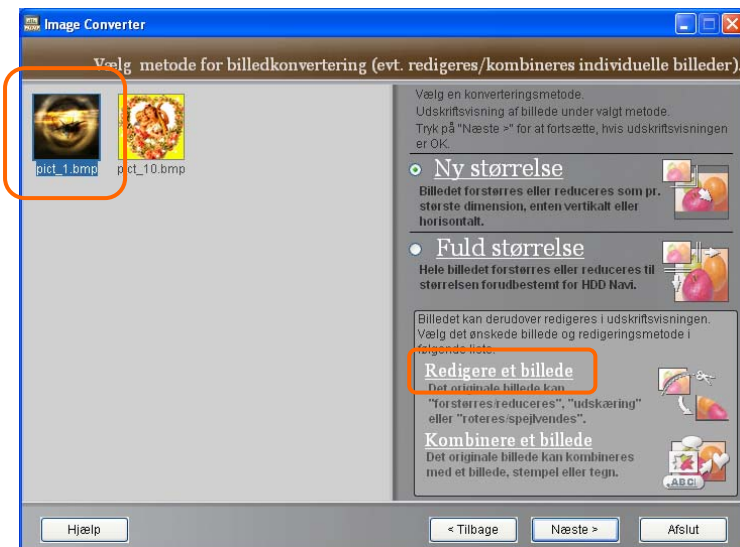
Image Converter

Vælg metode for billedkonvertering (evt. redigeres/kombineres individuelle billeder).

pict_1.bmp
pict_10.bmp

Vælg en konverteringsmetode.
Udskriftsvisning af billede under valgt metode.
Tryk på "Næste >" for at fortsætte, hvis udskriftsvisningen er OK.

Ny størrelse
Billedet forstørres eller reduceres som pr. største dimension, enten vertikalt eller horisontalt.

Fuld størrelse
Hele billedet forstørres eller reduceres til størrelsen forudbestemt for HDD Navi.

Billedet kan derudover redigeres i udskriftsvisningen. Vælg det ønskede billede og redigeringsmetode i følgende liste.

Redigere et billede
Det originale billede kan "forstørres/reduceres", "udskæring" eller "roteres/spejlvendes".

Kombinere et billede
Det originale billede kan kombineres med et billede, stempel eller tegn.

ABC

Hjælp
< Tilbage
Næste >
Afslut